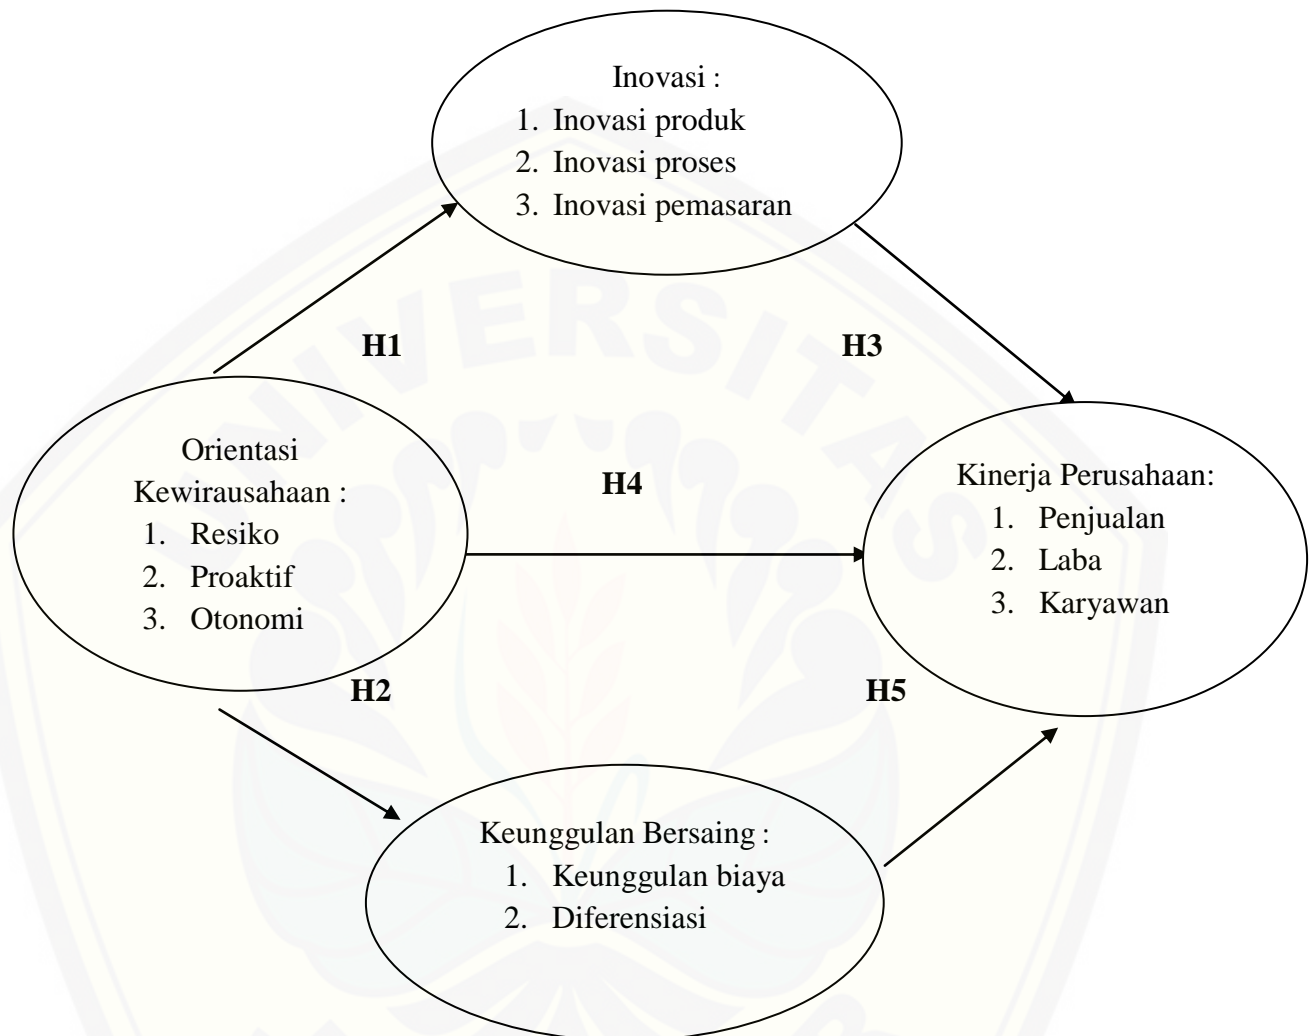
Inovasi :
1. Inovasi produk
2. Inovasi proses
3. Inovasi pemasaran

H1

H3

Orientasi Kewirausahaan :
1. Resiko
2. Proaktif
3. Otonomi

H4

Kinerja Perusahaan:
1. Penjualan
2. Laba
3. Karyawan

H2

H5

Keunggulan Bersaing :
1. Keunggulan biaya
2. Diferensiasi